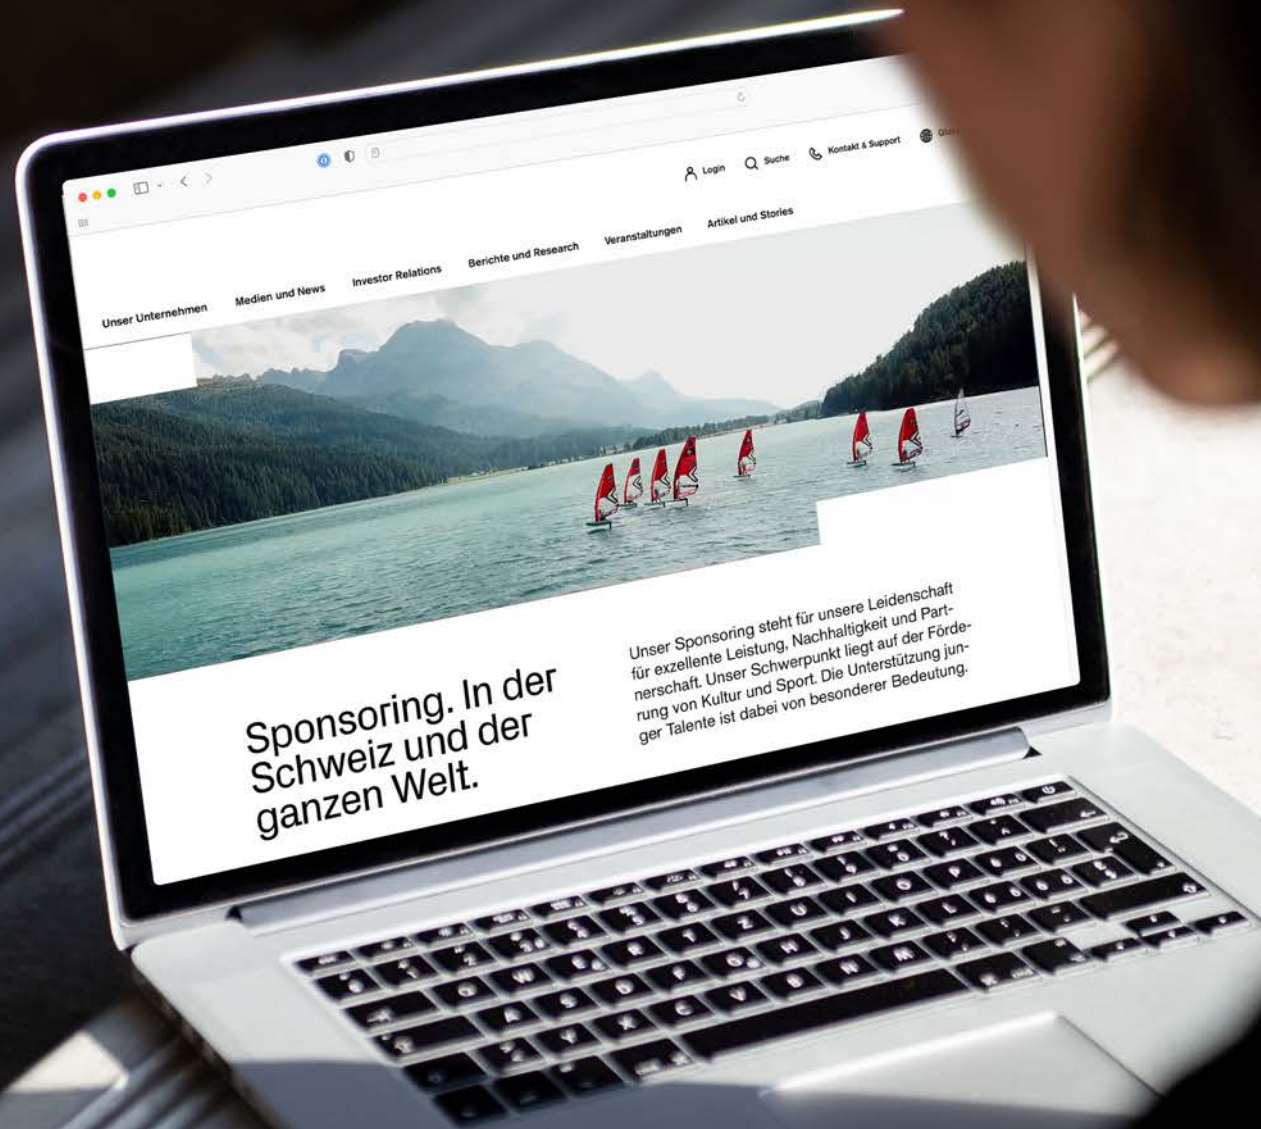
Login Suche Kontakt & Support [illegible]

Unser Unternehmen Medien und News Investor Relations Berichte und Research Veranstaltungen Artikel und Stories

Sponsoring. In der Schweiz und der ganzen Welt.

Unser Sponsoring steht für unsere Leidenschaft für exzellente Leistung, Nachhaltigkeit und Partnerschaft. Unser Schwerpunkt liegt auf der Förderung von Kultur und Sport. Die Unterstützung junger Talente ist dabei von besonderer Bedeutung.